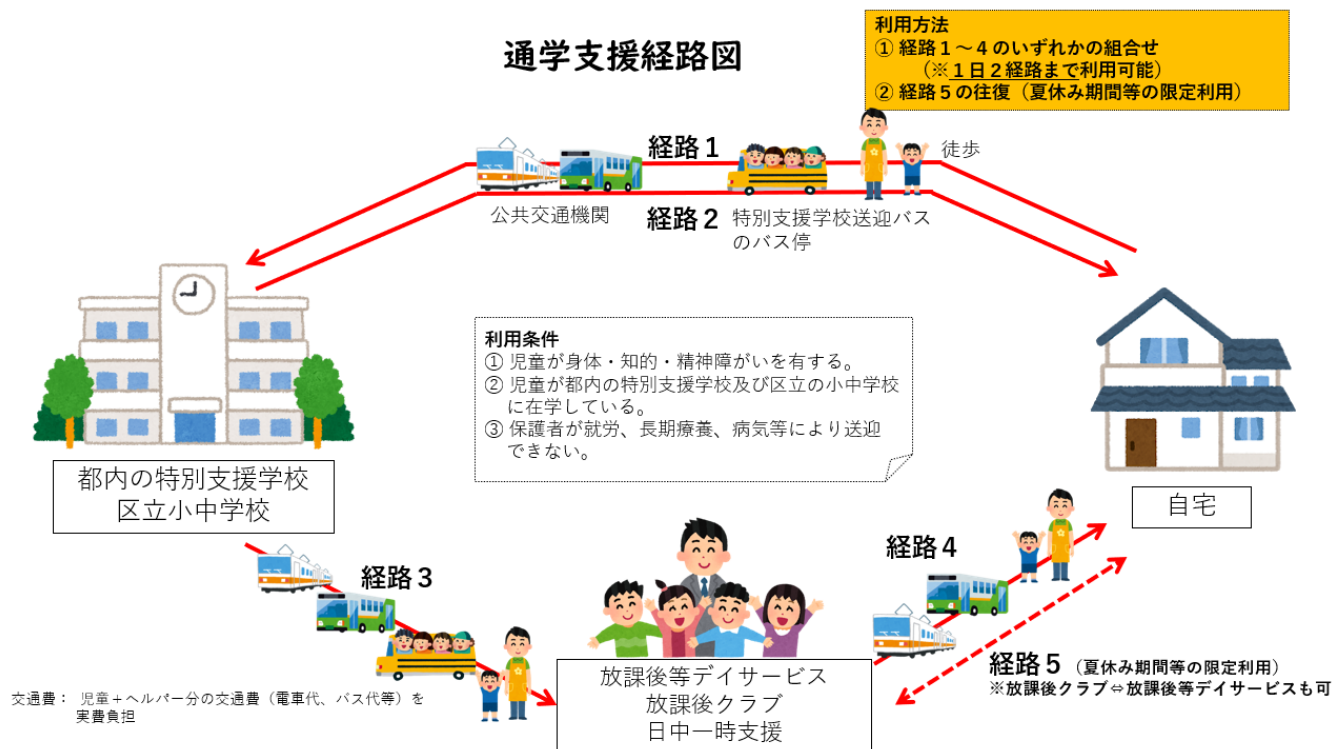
通学支援経路図

利用方法
① 経路１～４のいずれかの組合せ
（※１日２経路まで利用可能）
② 経路５の往復（夏休み期間等の限定利用）

経路１

徒歩

公共交通機関

経路２

特別支援学校送迎バスのバス停

利用条件
① 児童が身体・知的・精神障がいを有する。
② 児童が都内の特別支援学校及び区立の小中学校に在学している。
③ 保護者が就労、長期療養、病気等により送迎できない。

都内の特別支援学校
区立小中学校

自宅

経路３

経路４

放課後等デイサービス
放課後クラブ
日中一時支援

経路５（夏休み期間等の限定利用）
※放課後クラブ⇔放課後等デイサービスも可

交通費： 児童＋ヘルパー分の交通費（電車代、バス代等）を実費負担